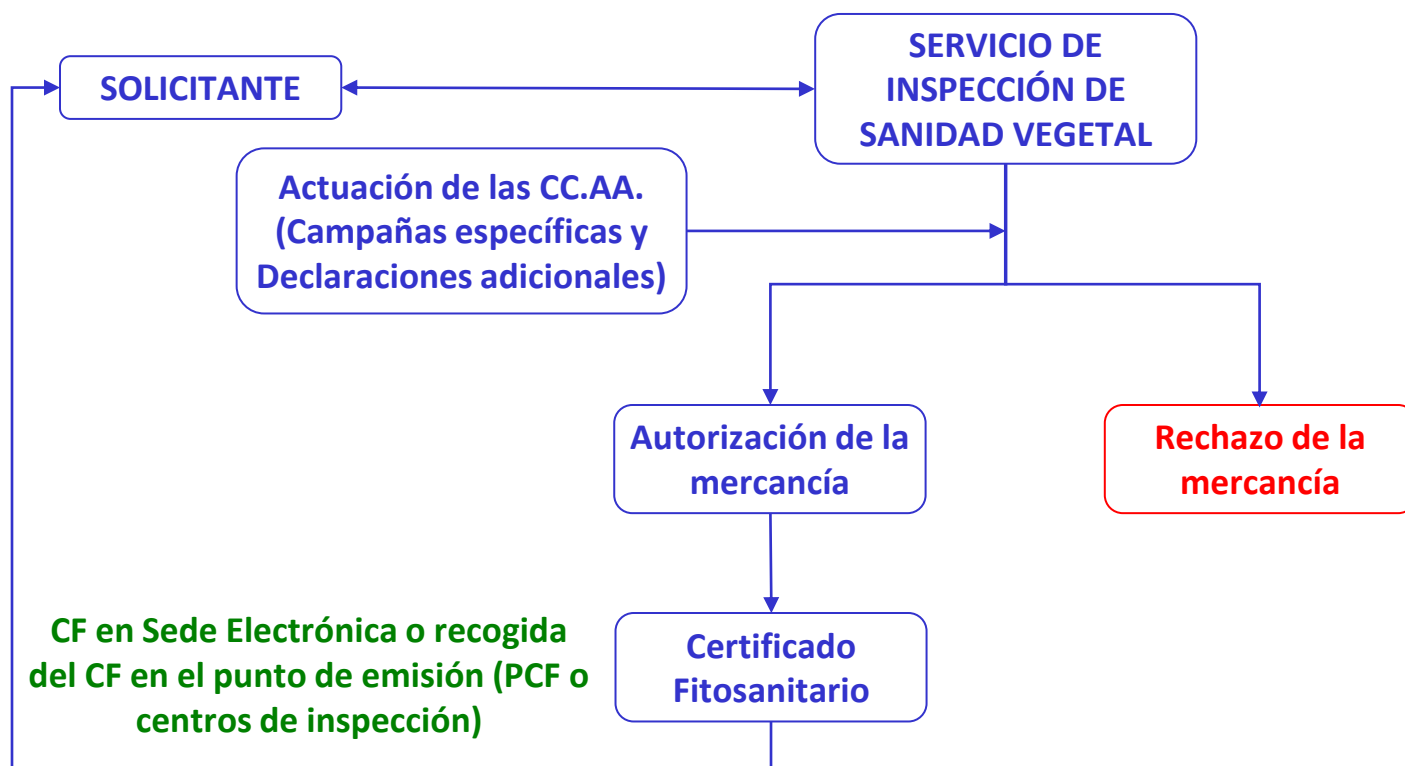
SOLICITANTE

SERVICIO DE INSPECCIÓN DE SANIDAD VEGETAL

Actuación de las CC.AA. (Campañas específicas y Declaraciones adicionales)

Autorización de la mercancía

Rechazo de la mercancía

Certificado Fitosanitario

CF en Sede Electrónica o recogida del CF en el punto de emisión (PCF o centros de inspección)